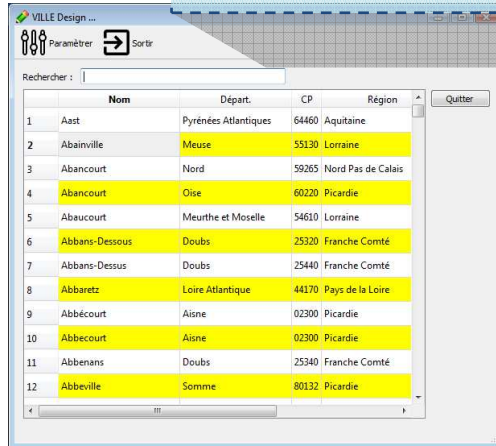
VILLE Design ...

Paramètrer Sortir

Rechercher :

Quitter

| | Nom | Départ. | CP | Région |
|---|---|---|---|---|
| 1 | Aast | Pyrénées Atlantiques | 64460 | Aquitaine |
| 2 | Abainville | Meuse | 55130 | Lorraine |
| 3 | Abancourt | Nord | 59265 | Nord Pas de Calais |
| 4 | Abancourt | Oise | 60220 | Picardie |
| 5 | Abaucourt | Meurthe et Moselle | 54610 | Lorraine |
| 6 | Abbans-Dessous | Doubs | 25320 | Franche Comté |
| 7 | Abbans-Dessus | Doubs | 25440 | Franche Comté |
| 8 | Abbaretz | Loire Atlantique | 44170 | Pays de la Loire |
| 9 | Abbécourt | Aisne | 02300 | Picardie |
| 10 | Abbecourt | Aisne | 02300 | Picardie |
| 11 | Abbenans | Doubs | 25340 | Franche Comté |
| 12 | Abbeville | Somme | 80132 | Picardie |